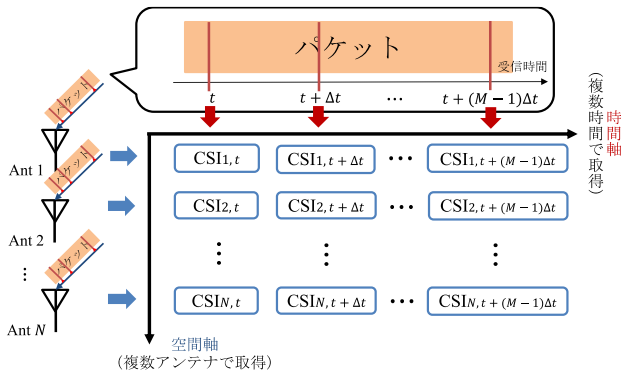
パケット

受信時間

$t$ $t+\Delta t$ $\cdots$ $t+(M-1)\Delta t$

時間軸
（複数時間で取得）

パケット
パケット
パケット

Ant 1
Ant 2
$\vdots$
Ant $N$

| CSI$_{1,t}$ | CSI$_{1,t+\Delta t}$ | $\cdots$ | CSI$_{1,t+(M-1)\Delta t}$ |
|---|---|---|---|
| CSI$_{2,t}$ | CSI$_{2,t+\Delta t}$ | $\cdots$ | CSI$_{2,t+(M-1)\Delta t}$ |
| $\vdots$ | $\vdots$ | | $\vdots$ |
| CSI$_{N,t}$ | CSI$_{N,t+\Delta t}$ | $\cdots$ | CSI$_{N,t+(M-1)\Delta t}$ |

空間軸
（複数アンテナで取得）